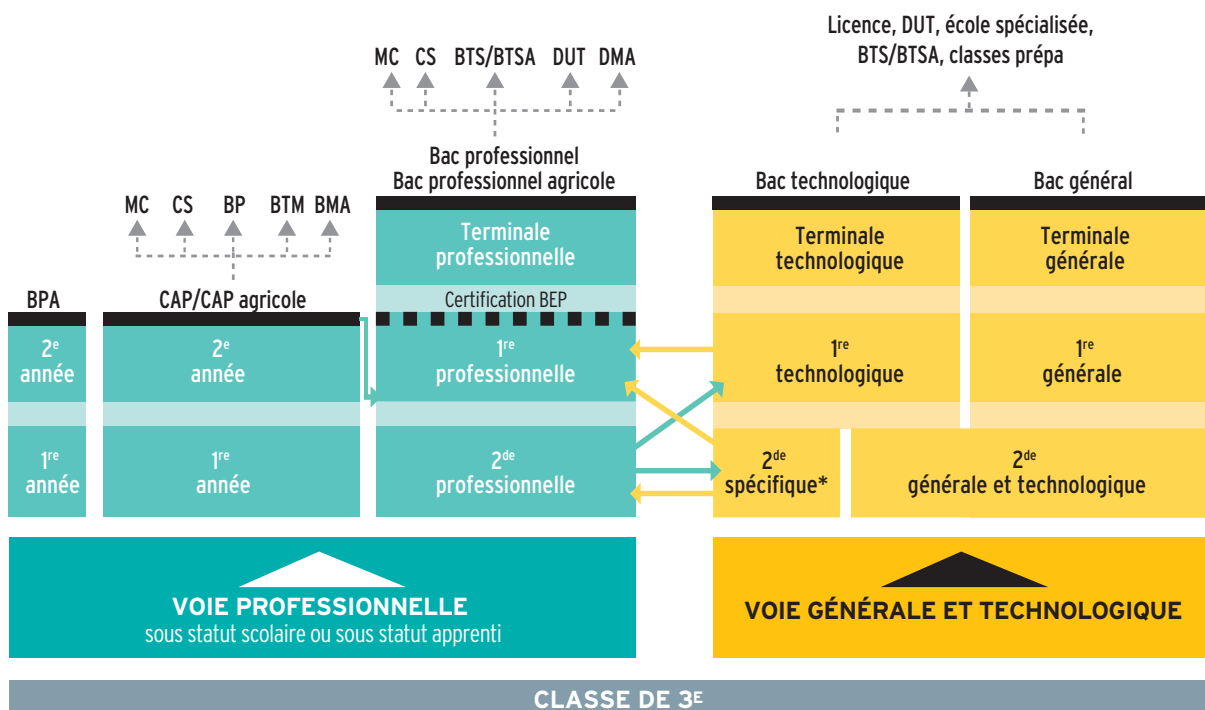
Licence, DUT, école spécialisée, BTS/BTSA, classes prépa

MC CS BTS/BTSA DUT DMA

Bac professionnel
Bac professionnel agricole

Bac technologique

Bac général

MC CS BP BTM BMA

Terminale professionnelle

Terminale technologique

Terminale générale

BPA

CAP/CAP agricole

Certification BEP

$2^e$ année

$2^e$ année

$1^{re}$ professionnelle

$1^{re}$ technologique

$1^{re}$ générale

$1^{re}$ année

$1^{re}$ année

$2^{de}$ professionnelle

$2^{de}$ spécifique*

$2^{de}$ générale et technologique

VOIE PROFESSIONNELLE
sous statut scolaire ou sous statut apprenti

VOIE GÉNÉRALE ET TECHNOLOGIQUE

CLASSE DE $3^E$